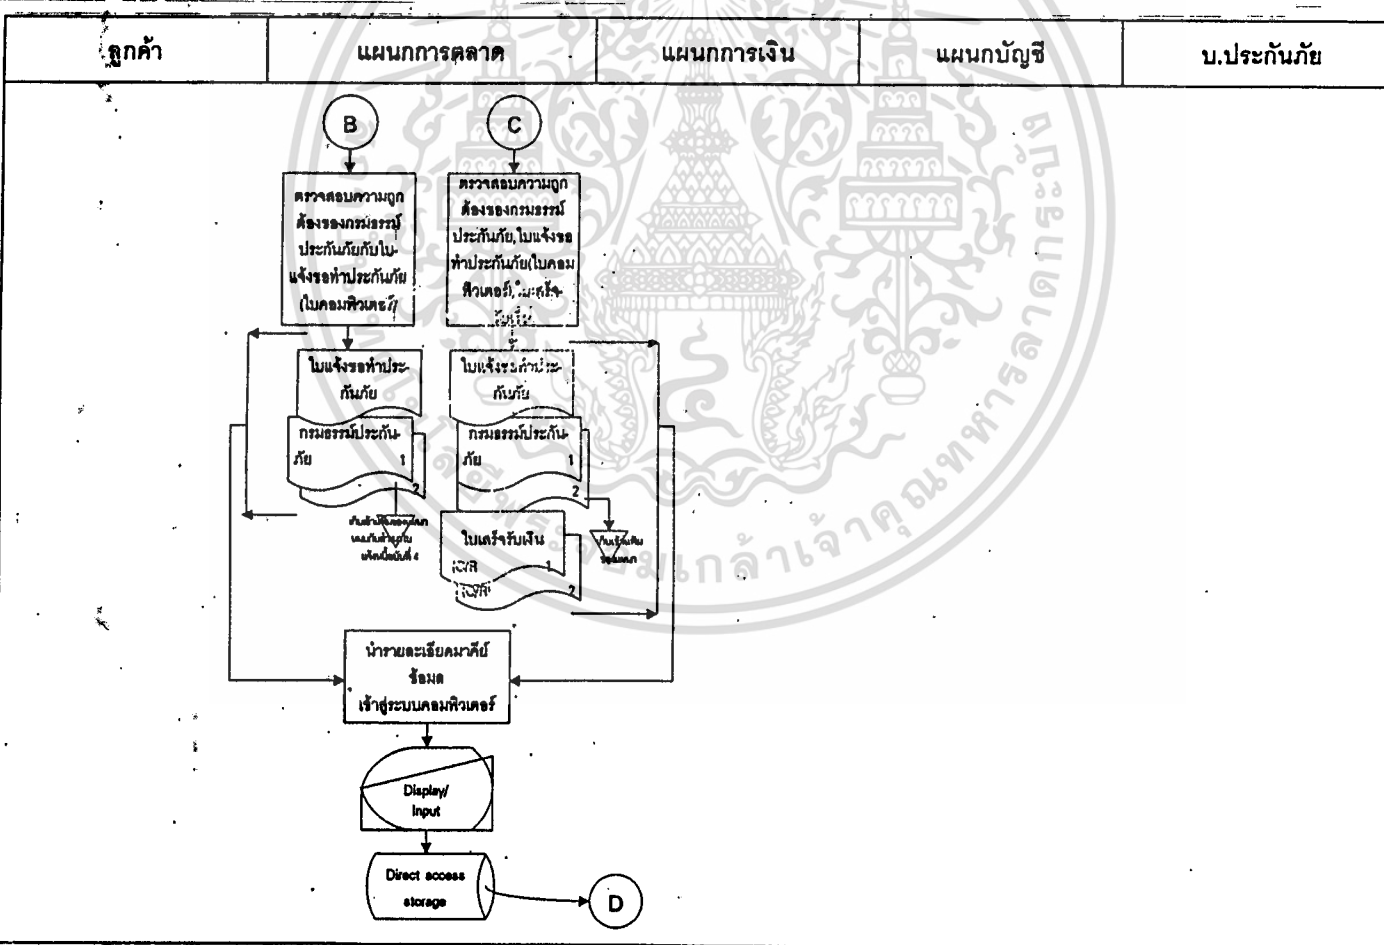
| ลูกค้า | แผนกการตลาด | แผนกการเงิน | แผนกบัญชี | บ.ประกันภัย |
|---|---|---|---|---|

B

C

ตรวจสอบความถูกต้องของกรมธรรม์ประกันภัยกับใบแจ้งขอทำประกันภัย (ในคอมพิวเตอร์)

ตรวจสอบความถูกต้องของกรมธรรม์ประกันภัย,ใบแจ้งขอทำประกันภัย(ในคอมพิวเตอร์) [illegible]

ใบแจ้งขอทำประกันภัย

กรมธรรม์ประกันภัย 1 2

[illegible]

ใบแจ้งขอทำประกันภัย

กรมธรรม์ประกันภัย 1 2

ใบเสร็จรับเงิน IC/R 1 IC/R 2

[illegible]

นำรายละเอียดมาคีย์ข้อมูล เข้าสู่ระบบคอมพิวเตอร์

Display/ Input

Direct access storage

D

มหาวิทยาลัยราชภัฏพระนครศรีอยุธยา สถาบันเทคโนโลยีพระจอมเกล้าเจ้าคุณทหารลาดกระบัง